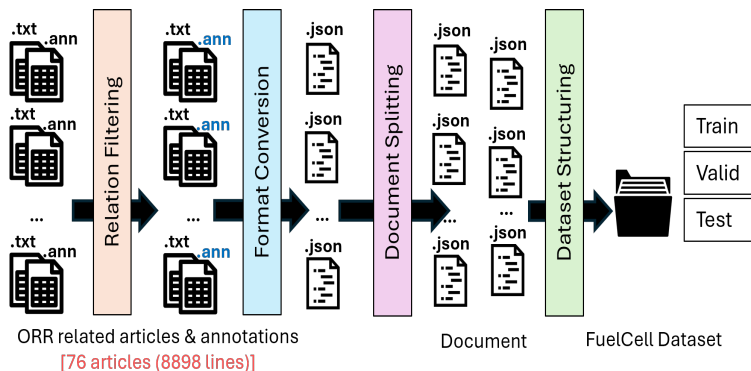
.txt .ann
.txt .ann
...
.txt .ann

Relation Filtering

.txt .ann
.txt .ann
...
.txt .ann

Format Conversion

.json
.json
...
.json

Document Splitting

.json .json
.json .json
... ...
.json .json

Dataset Structuring

Train
Valid
Test

ORR related articles & annotations
[76 articles (8898 lines)]

Document

FuelCell Dataset